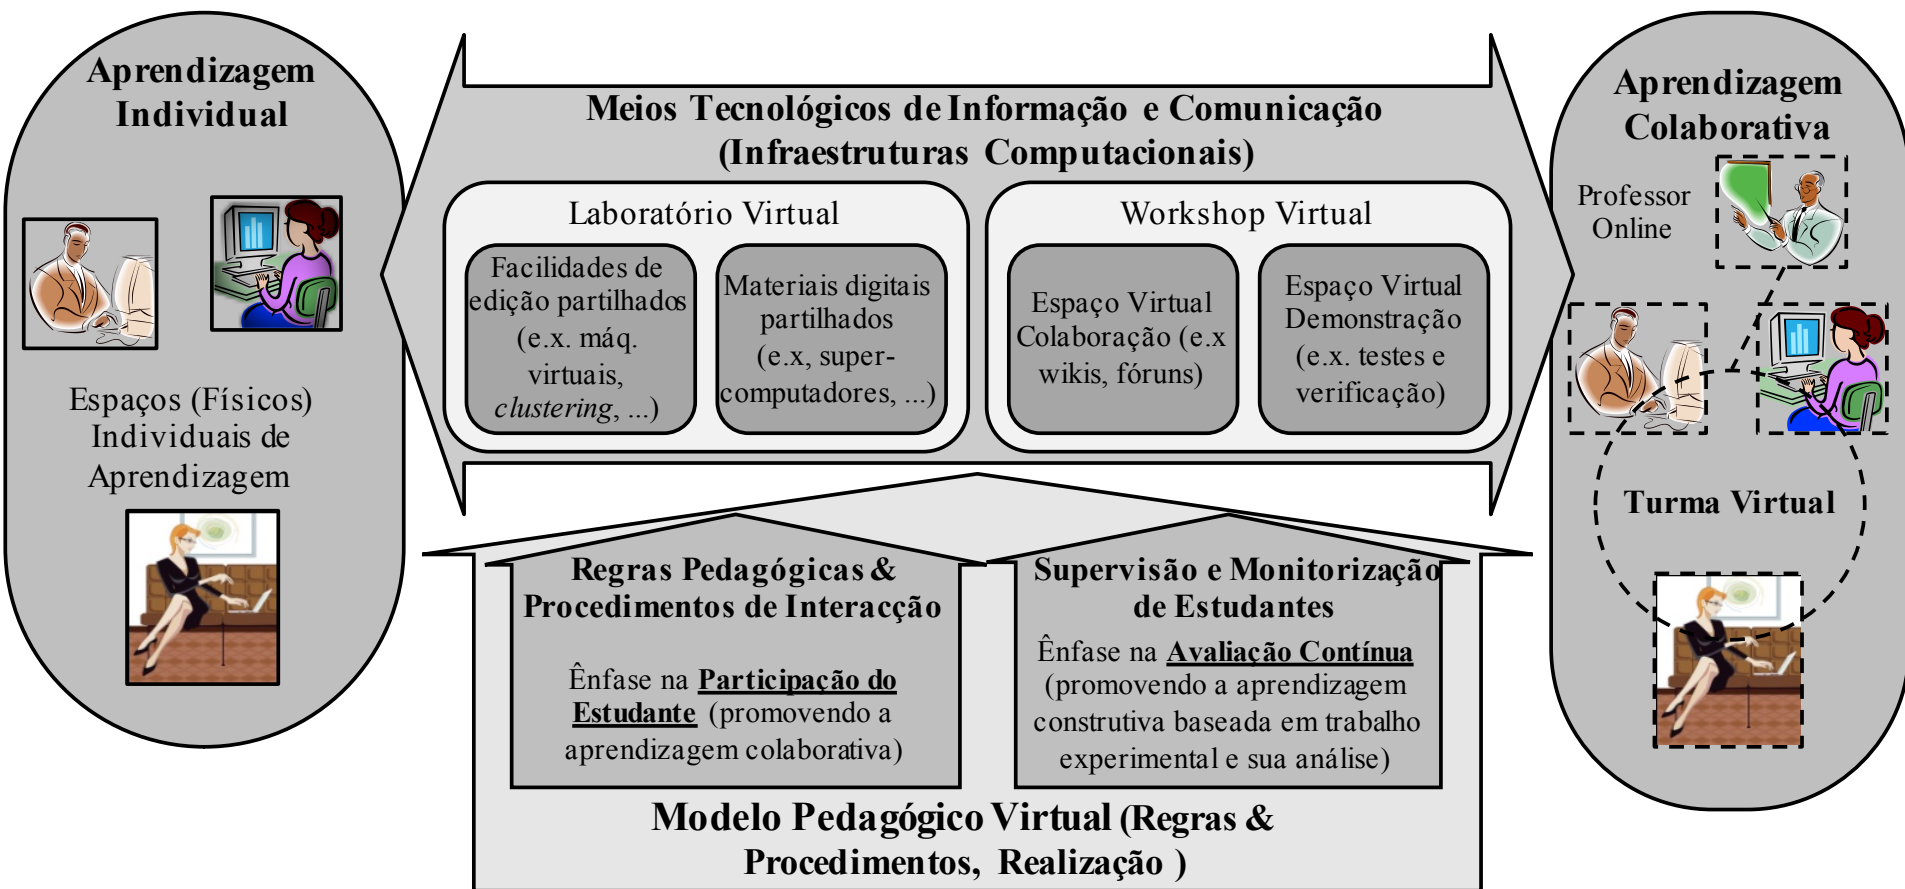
Aprendizagem Individual

Espaços (Físicos) Individuais de Aprendizagem

Meios Tecnológicos de Informação e Comunicação (Infraestruturas Computacionais)

Laboratório Virtual

Facilidades de edição partilhados (e.x. máq. virtuais, *clustering*, ...)

Materiais digitais partilhados (e.x, super-computadores, ...)

Workshop Virtual

Espaço Virtual Colaboração (e.x wikis, fóruns)

Espaço Virtual Demonstração (e.x. testes e verificação)

Aprendizagem Colaborativa

Professor Online

Turma Virtual

Regras Pedagógicas & Procedimentos de Interacção

Ênfase na **Participação do Estudante** (promovendo a aprendizagem colaborativa)

Supervisão e Monitorização de Estudantes

Ênfase na **Avaliação Contínua** (promovendo a aprendizagem construtiva baseada em trabalho experimental e sua análise)

Modelo Pedagógico Virtual (Regras & Procedimentos, Realização )